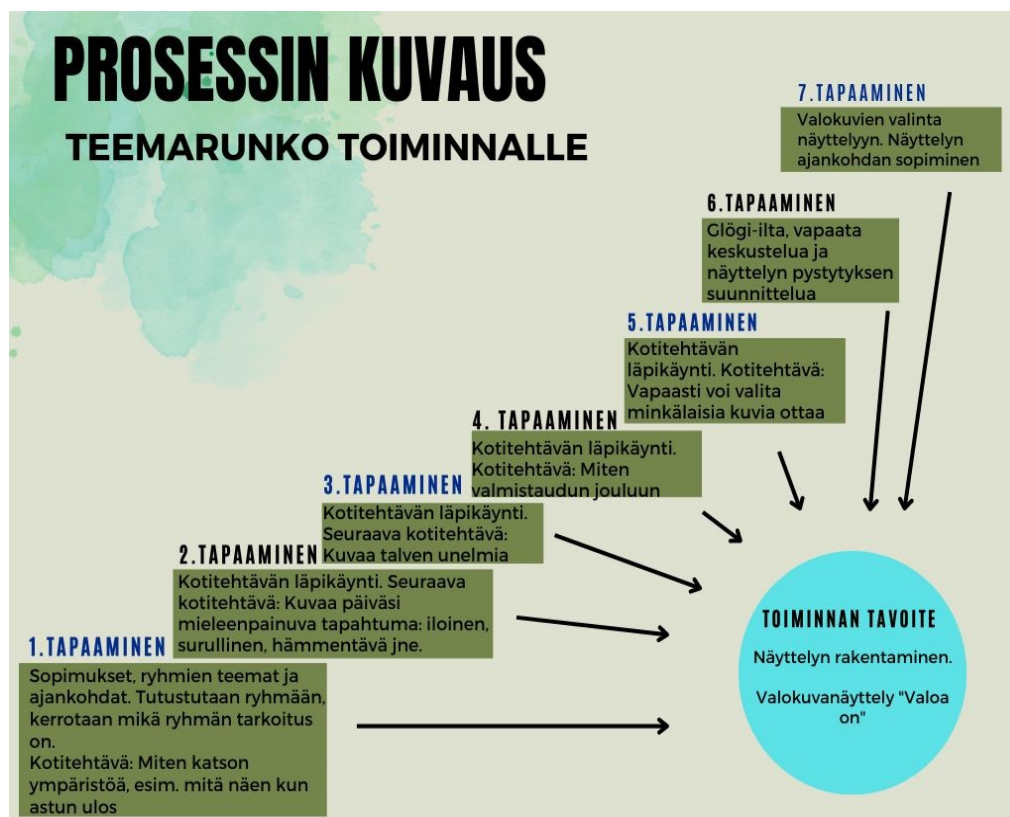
PROSESSIN KUVAUS

TEEMARUNKO TOIMINNALLE

7.TAPAAMINEN
Valokuvien valinta näyttelyyn. Näyttelyn ajankohdan sopiminen

6.TAPAAMINEN
Glögi-ilta, vapaata keskustelua ja näyttelyn pystytyksen suunnittelua

5.TAPAAMINEN
Kotitehtävän läpikäynti. Kotitehtävä: Vapaasti voi valita minkälaisia kuvia ottaa

4. TAPAAMINEN
Kotitehtävän läpikäynti. Kotitehtävä: Miten valmistaudun jouluun

3.TAPAAMINEN
Kotitehtävän läpikäynti. Seuraava kotitehtävä: Kuvaa talven unelmia

2.TAPAAMINEN
Kotitehtävän läpikäynti. Seuraava kotitehtävä: Kuvaa päiväsi mieleenpainuva tapahtuma: iloinen, surullinen, hämmentävä jne.

1.TAPAAMINEN
Sopimukset, ryhmien teemat ja ajankohdat. Tutustutaan ryhmään, kerrotaan mikä ryhmän tarkoitus on.
Kotitehtävä: Miten katson ympäristöä, esim. mitä näen kun astun ulos

TOIMINNAN TAVOITE
Näyttelyn rakentaminen.

Valokuvanäyttely "Valoa on"